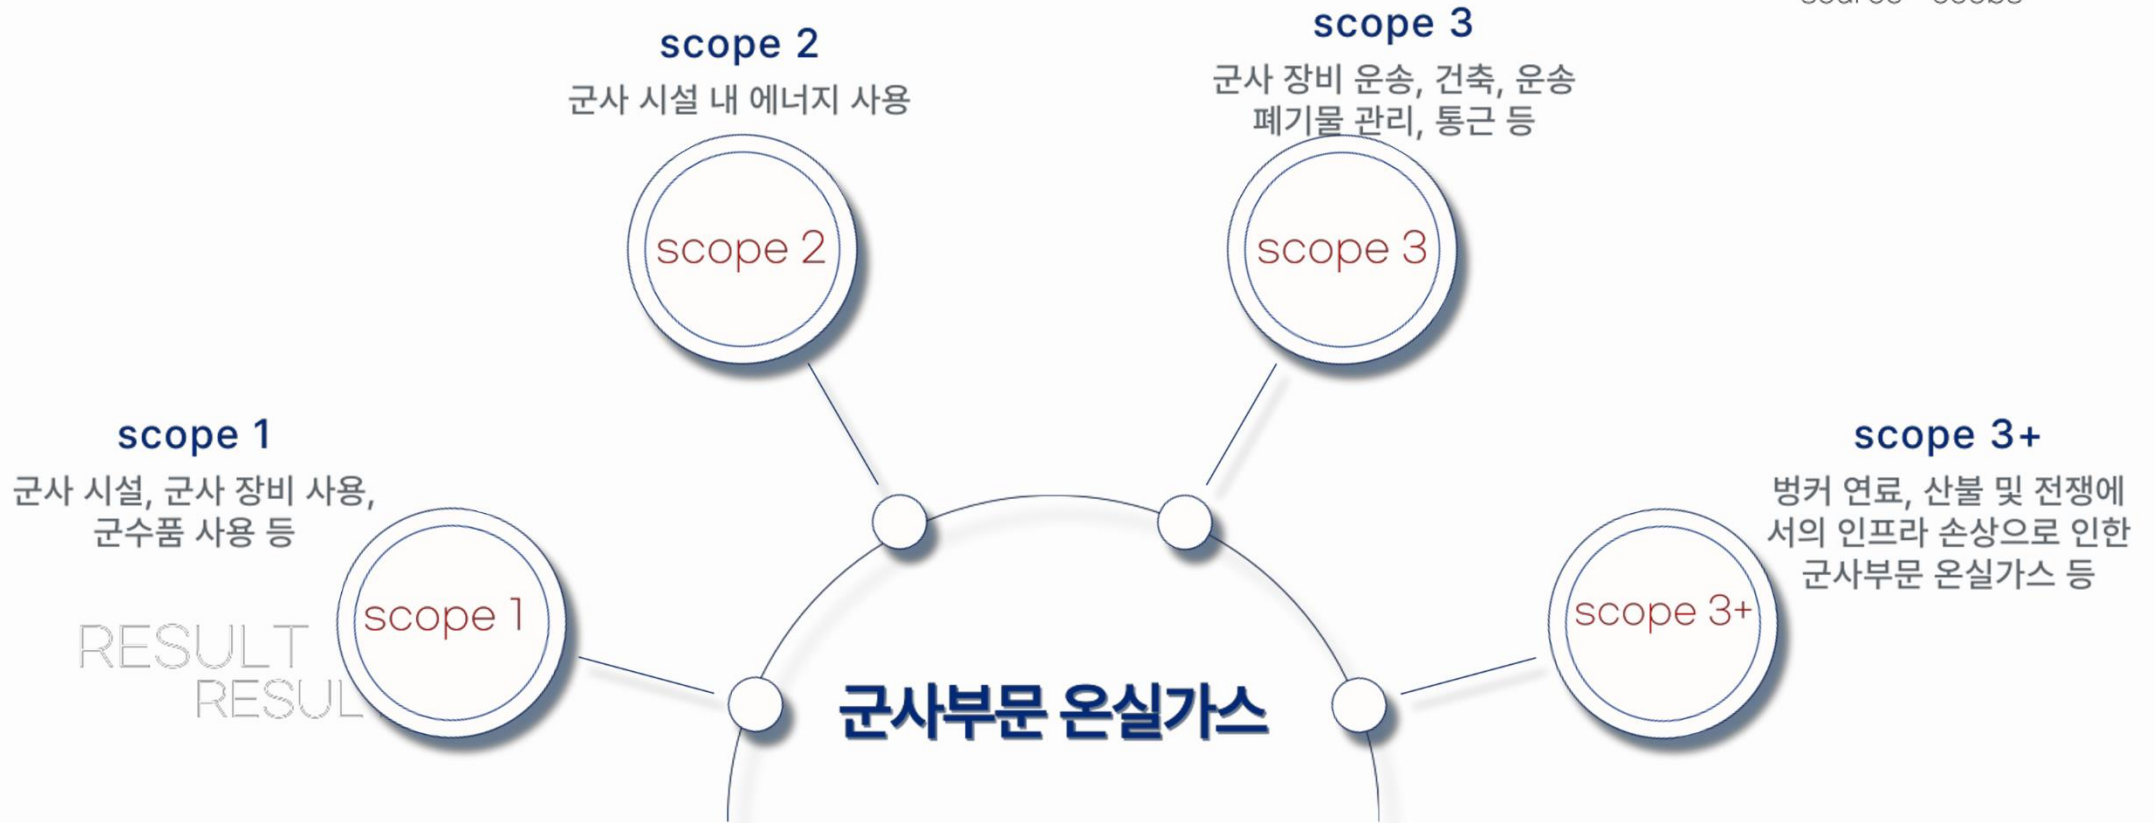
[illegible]

scope 2
군사 시설 내 에너지 사용

scope 3
군사 장비 운송, 건축, 운송 폐기물 관리, 통근 등

scope 2

scope 3

scope 1
군사 시설, 군사 장비 사용, 군수품 사용 등

scope 3+
벙커 연료, 산불 및 전쟁에서의 인프라 손상으로 인한 군사부문 온실가스 등

scope 1

scope 3+

RESULT
RESUL

군사부문 온실가스